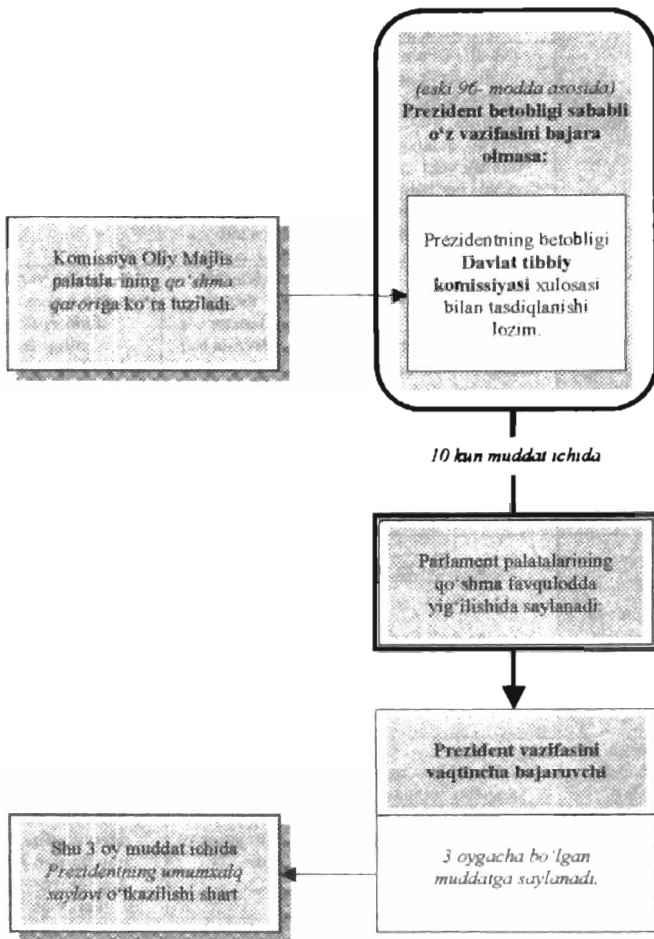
(eski 96- modda asosida)
**Prezident betobligi sababli o'z vazifasini bajara olmasa:**

Prezidentning betobligi **Davlat tibbiy komissiyasi** xulosasi bilan tasdiqlanishi lozim.

Komissiya Oliy Majlis palatalarining *qo'shma qaroriga* ko'ra tuziladi.

*10 kun muddat ichida*

Parlament palatalarining qo'shma favqulodda yig'ilishida saylanadi.

**Prezident vazifasini vaqtincha bajaruvchi**

*3 oygacha bo'lgan muddatga saylanadi.*

Shu 3 oy muddat ichida *Prezidentning umumxalq saylovi* o'tkazilishi shart.